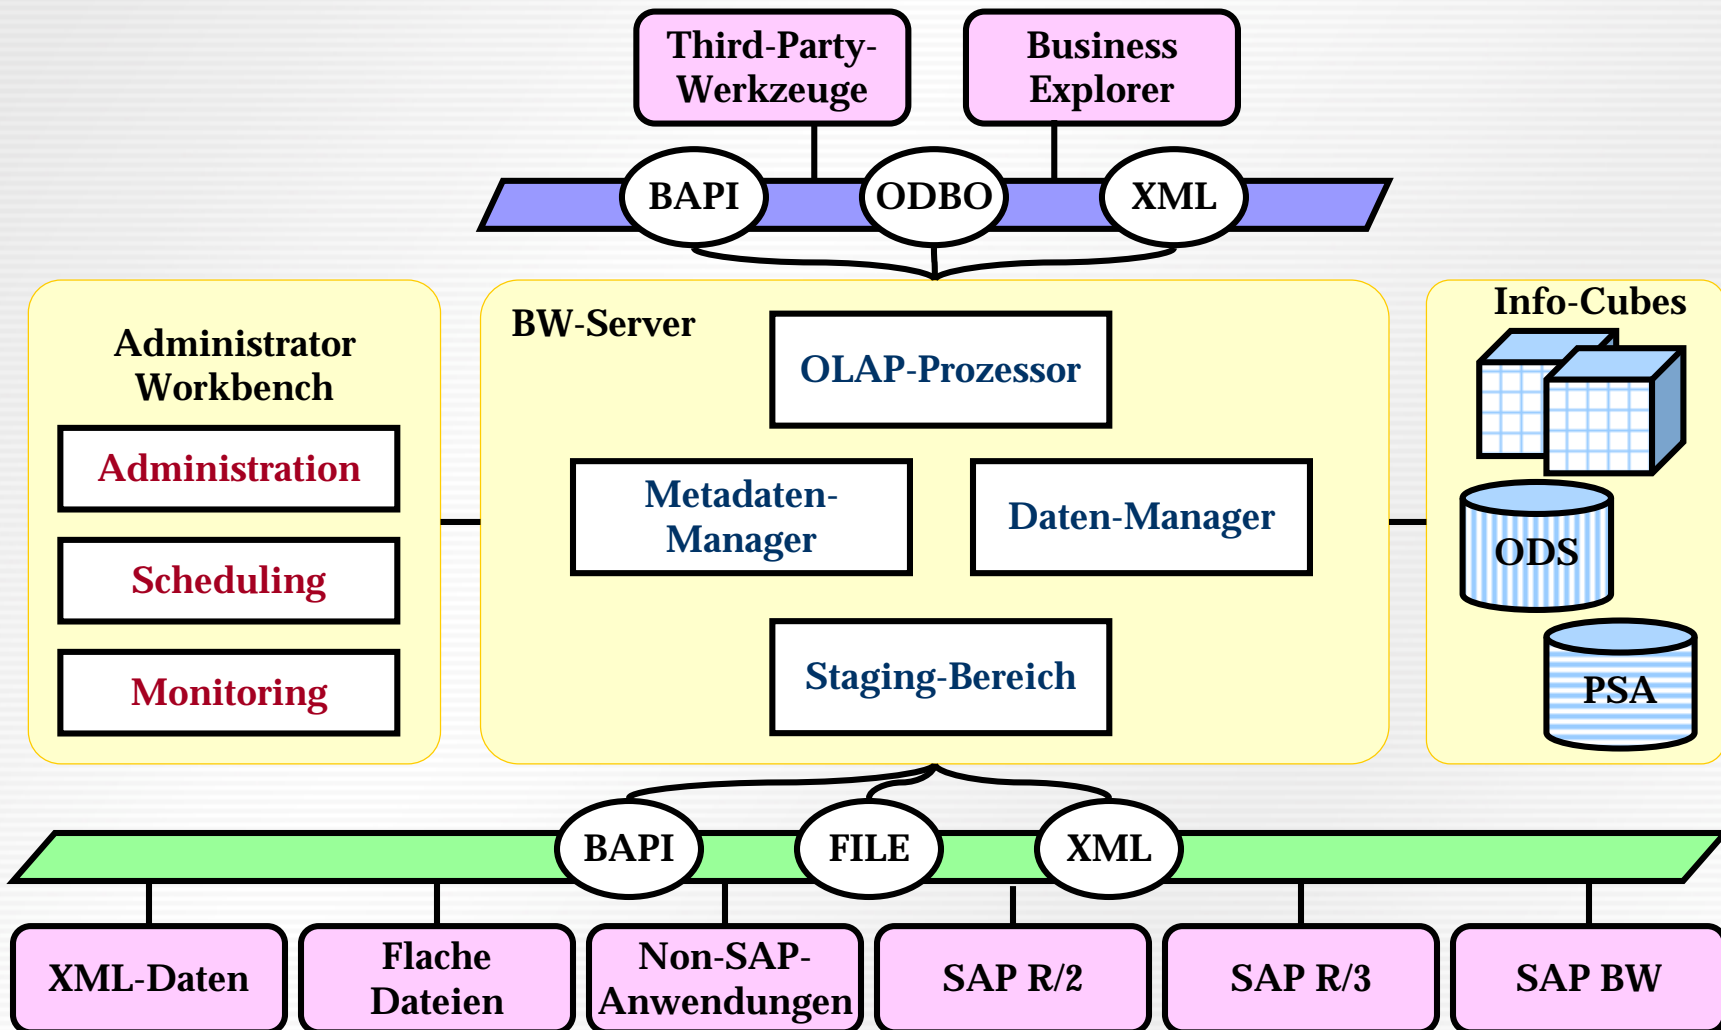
Third-Party-Werkzeuge

Business Explorer

BAPI

ODBO

XML

Administrator Workbench

Administration

Scheduling

Monitoring

BW-Server

OLAP-Prozessor

Metadaten-Manager

Daten-Manager

Staging-Bereich

Info-Cubes

ODS

PSA

BAPI

FILE

XML

XML-Daten

Flache Dateien

Non-SAP-Anwendungen

SAP R/2

SAP R/3

SAP BW